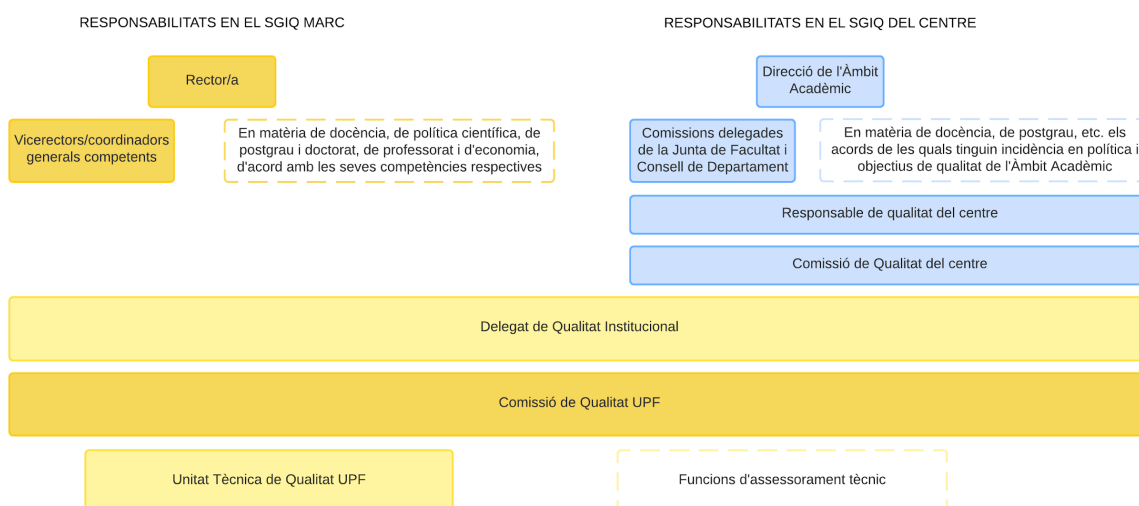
RESPONSABILITATS EN EL SGIQ MARC

Rector/a

Vicerectors/coordinadors generals competents

En matèria de docència, de política científica, de postgrau i doctorat, de professorat i d'economia, d'acord amb les seves competències respectives

RESPONSABILITATS EN EL SGIQ DEL CENTRE

Direcció de l'Àmbit Acadèmic

Comissions delegades de la Junta de Facultat i Consell de Departament

En matèria de docència, de postgrau, etc. els acords de les quals tinguin incidència en política i objectius de qualitat de l'Àmbit Acadèmic

Responsable de qualitat del centre

Comissió de Qualitat del centre

Delegat de Qualitat Institucional

Comissió de Qualitat UPF

Unitat Tècnica de Qualitat UPF

Funcions d'assessorament tècnic